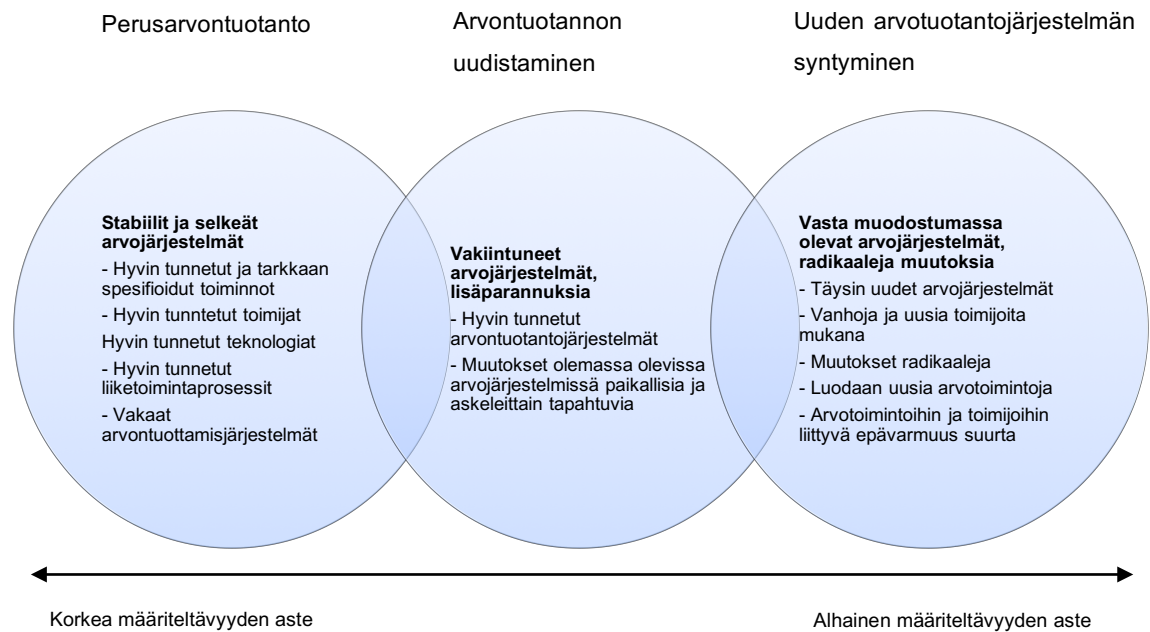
Perusarvontuotanto

Arvontuotannon uudistaminen

Uuden arvotuotantojärjestelmän syntyminen

**Stabiilit ja selkeät arvojärjestelmät**
- Hyvin tunnetut ja tarkkaan spesifioidut toiminnot
- Hyvin tunntetut toimijat
Hyvin tunnetut teknologiat
- Hyvin tunnetut liiketoimintaprosessit
- Vakaat arvontuottamisjärjestelmät

**Vakiintuneet arvojärjestelmät, lisäparannuksia**
- Hyvin tunnetut arvontuotantojärjestelmät
- Muutokset olemassa olevissa arvojärjestelmissä paikallisia ja askeleittain tapahtuvia

**Vasta muodostumassa olevat arvojärjestelmät, radikaaleja muutoksia**
- Täysin uudet arvojärjestelmät
- Vanhoja ja uusia toimijoita mukana
- Muutokset radikaaleja
- Luodaan uusia arvotoimintoja
- Arvotoimintoihin ja toimijoihin liittyvä epävarmuus suurta

Korkea määriteltävyyden aste

Alhainen määriteltävyyden aste